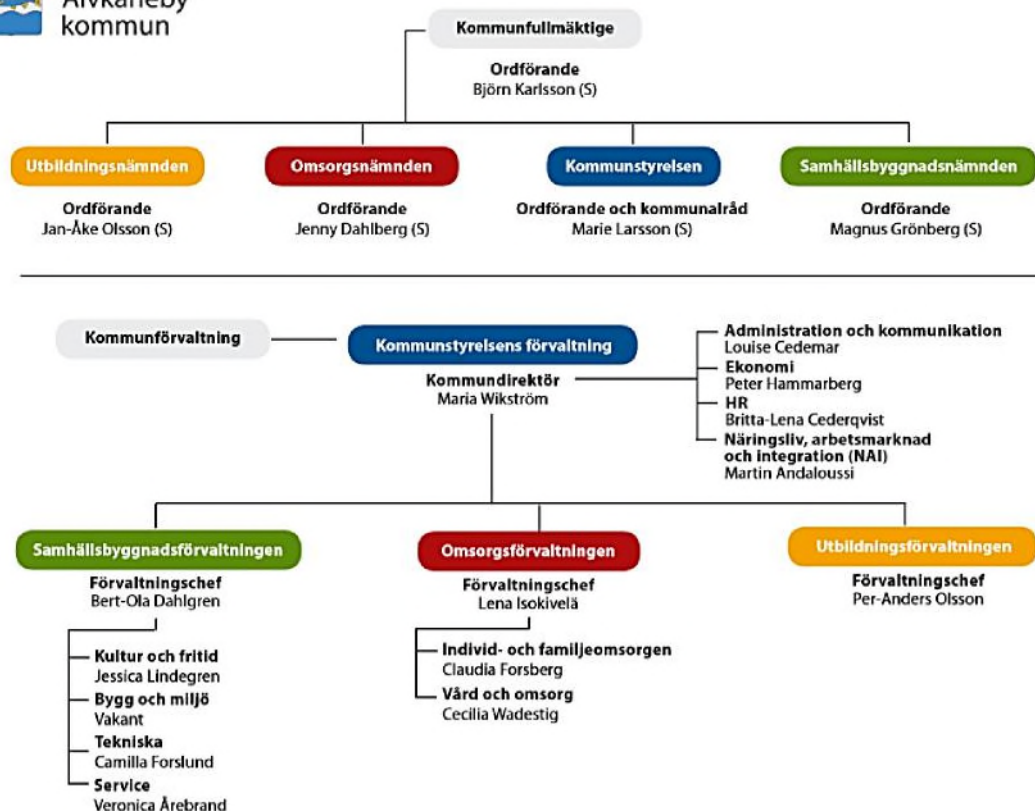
Älvkarleby kommun

Kommunfullmäktige
Ordförande
Björn Karlsson (S)

Utbildningsnämnden
Ordförande
Jan-Åke Olsson (S)

Omsorgsnämnden
Ordförande
Jenny Dahlberg (S)

Kommunstyrelsen
Ordförande och kommunalråd
Marie Larsson (S)

Samhällsbyggnadsnämnden
Ordförande
Magnus Grönberg (S)

Kommunförvaltning

Kommunstyrelsens förvaltning
Kommundirektör
Maria Wikström

Administration och kommunikation
Louise Cedemar
Ekonomi
Peter Hammarberg
HR
Britta-Lena Cederqvist
Näringsliv, arbetsmarknad och integration (NAI)
Martin Andaloussi

Samhällsbyggnadsförvaltningen
Förvaltningschef
Bert-Ola Dahlgren

Kultur och fritid
Jessica Lindegren
Bygg och miljö
Vakant
Tekniska
Camilla Forslund
Service
Veronica Årebrand

Omsorgsförvaltningen
Förvaltningschef
Lena Isokivelä

Individ- och familjeomsorgen
Claudia Forsberg
Vård och omsorg
Cecilia Wadestig

Utbildningsförvaltningen
Förvaltningschef
Per-Anders Olsson